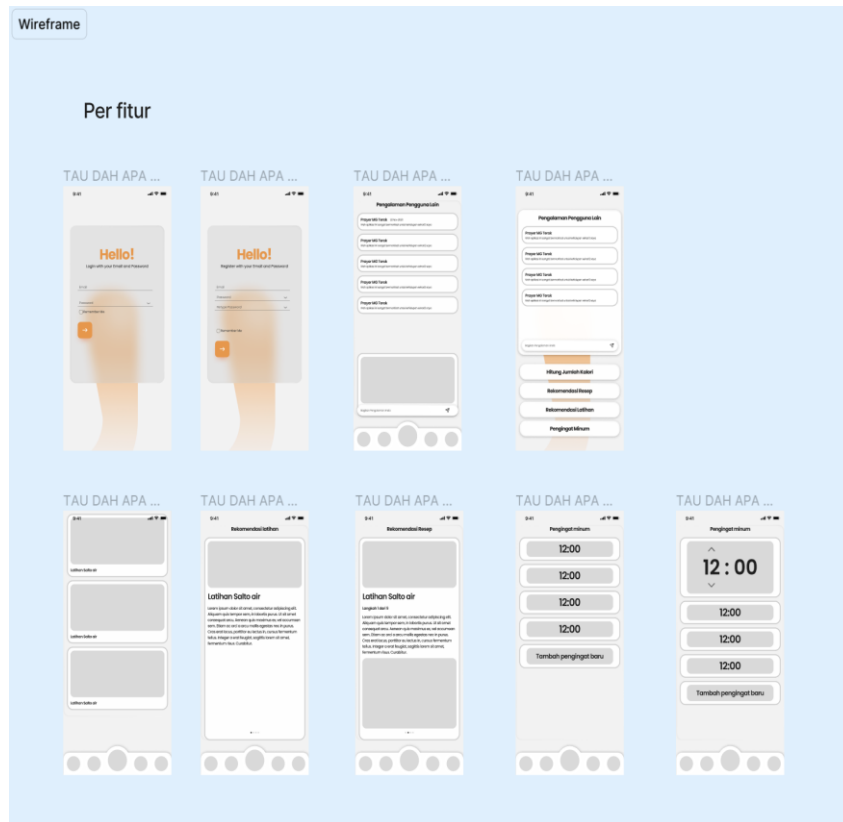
Wireframe

Per fitur

TAU DAH APA ...

9:41

Hello!

Login with your Email and Password

Email

Password

Remember Me

TAU DAH APA ...

9:41

Hello!

Register with your Email and Password

Email

Password

Repeat Password

Remember Me

TAU DAH APA ...

9:41

Pengalaman Pengguna Lain

Prayer MC Tarok

Prayer MC Tarok

Prayer MC Tarok

Prayer MC Tarok

Prayer MC Tarok

TAU DAH APA ...

9:41

Pengalaman Pengguna Lain

Prayer MC Tarok

Prayer MC Tarok

Prayer MC Tarok

Prayer MC Tarok

Hitung Jumlah Kalori

Rekomendasi Resep

Rekomendasi Latihan

Pengingat Minum

TAU DAH APA ...

9:41

Latihan Salto air

Latihan Salto air

Latihan Salto air

TAU DAH APA ...

9:41

Rekomendasi latihan

Latihan Salto air

Lorem ipsum dolor sit amet, consectetur adipiscing elit. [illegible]

TAU DAH APA ...

9:41

Rekomendasi Resep

Latihan Salto air

Langkah 1 dari 5

Lorem ipsum dolor sit amet, consectetur adipiscing elit. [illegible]

TAU DAH APA ...

9:41

Pengingat minum

12:00

12:00

12:00

12:00

Tambah pengingat baru

TAU DAH APA ...

9:41

Pengingat minum

12 : 00

12:00

12:00

12:00

Tambah pengingat baru